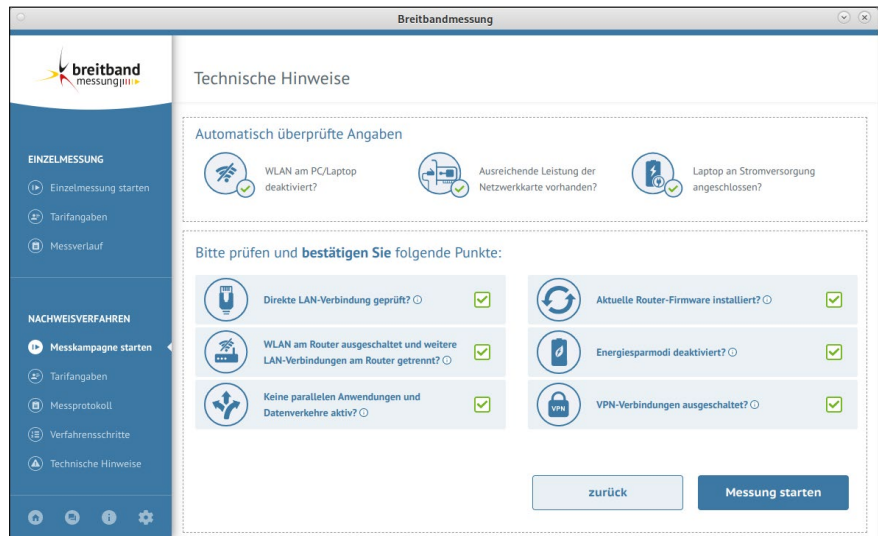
Breitbandmessung

breitband
messung

EINZELMESSUNG

Einzelmessung starten

Tarifangaben

Messverlauf

NACHWEISVERFAHREN

Messkampagne starten

Tarifangaben

Messprotokoll

Verfahrensschritte

Technische Hinweise

Technische Hinweise

Automatisch überprüfte Angaben

WLAN am PC/Laptop deaktiviert?

Ausreichende Leistung der Netzwerkkarte vorhanden?

Laptop an Stromversorgung angeschlossen?

Bitte prüfen und **bestätigen Sie** folgende Punkte:

Direkte LAN-Verbindung geprüft? ⓘ

Aktuelle Router-Firmware installiert? ⓘ

WLAN am Router ausgeschaltet und weitere LAN-Verbindungen am Router getrennt? ⓘ

Energiesparmodi deaktiviert? ⓘ

Keine parallelen Anwendungen und Datenverkehre aktiv? ⓘ

VPN

VPN-Verbindungen ausgeschaltet? ⓘ

zurück

Messung starten